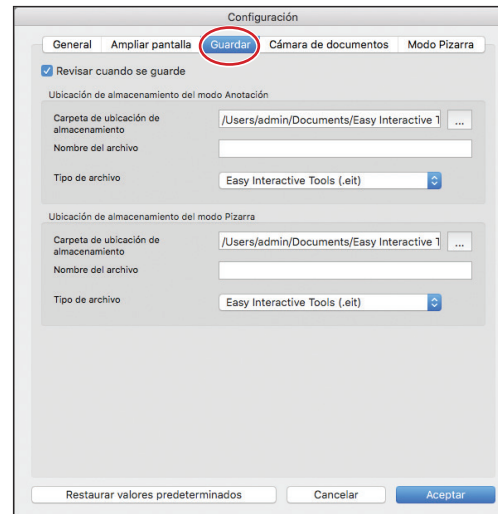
Configuración

General | Ampliar pantalla | Guardar | Cámara de documentos | Modo Pizarra

Revisar cuando se guarde

Ubicación de almacenamiento del modo Anotación

Carpeta de ubicación de almacenamiento /Users/admin/Documents/Easy Interactive T ...

Nombre del archivo

Tipo de archivo Easy Interactive Tools (.eit)

Ubicación de almacenamiento del modo Pizarra

Carpeta de ubicación de almacenamiento /Users/admin/Documents/Easy Interactive T ...

Nombre del archivo

Tipo de archivo Easy Interactive Tools (.eit)

Restaurar valores predeterminados | Cancelar | Aceptar